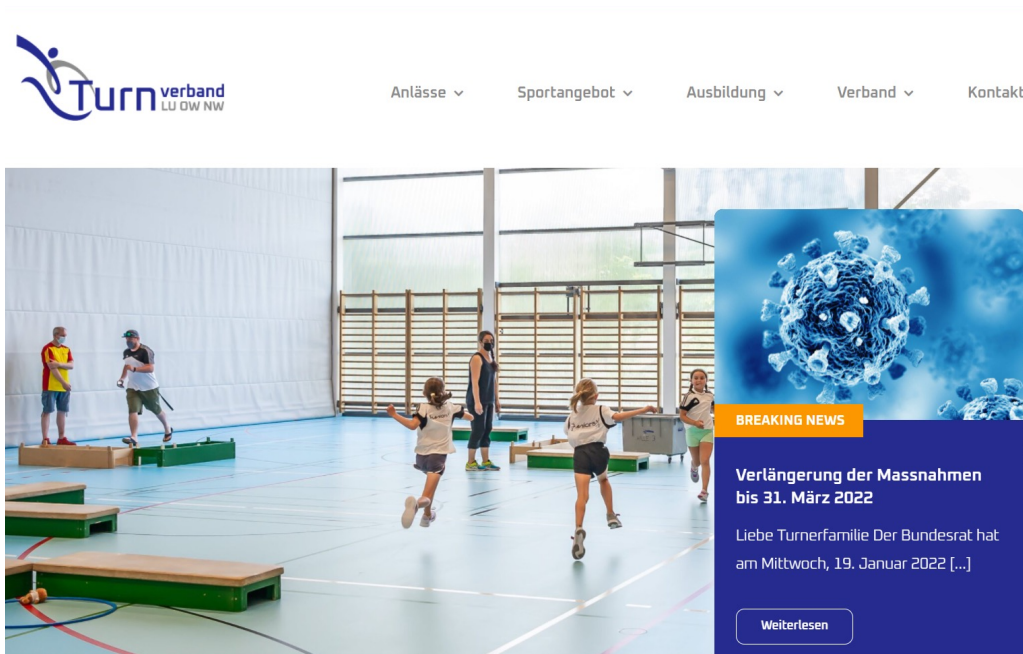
Turn verband LU OW NW

Anlässe Sportangebot Ausbildung Verband Kontakt

BREAKING NEWS

Verlängerung der Massnahmen bis 31. März 2022

Liebe Turnerfamilie Der Bundesrat hat am Mittwoch, 19. Januar 2022 [...]

Weiterlesen